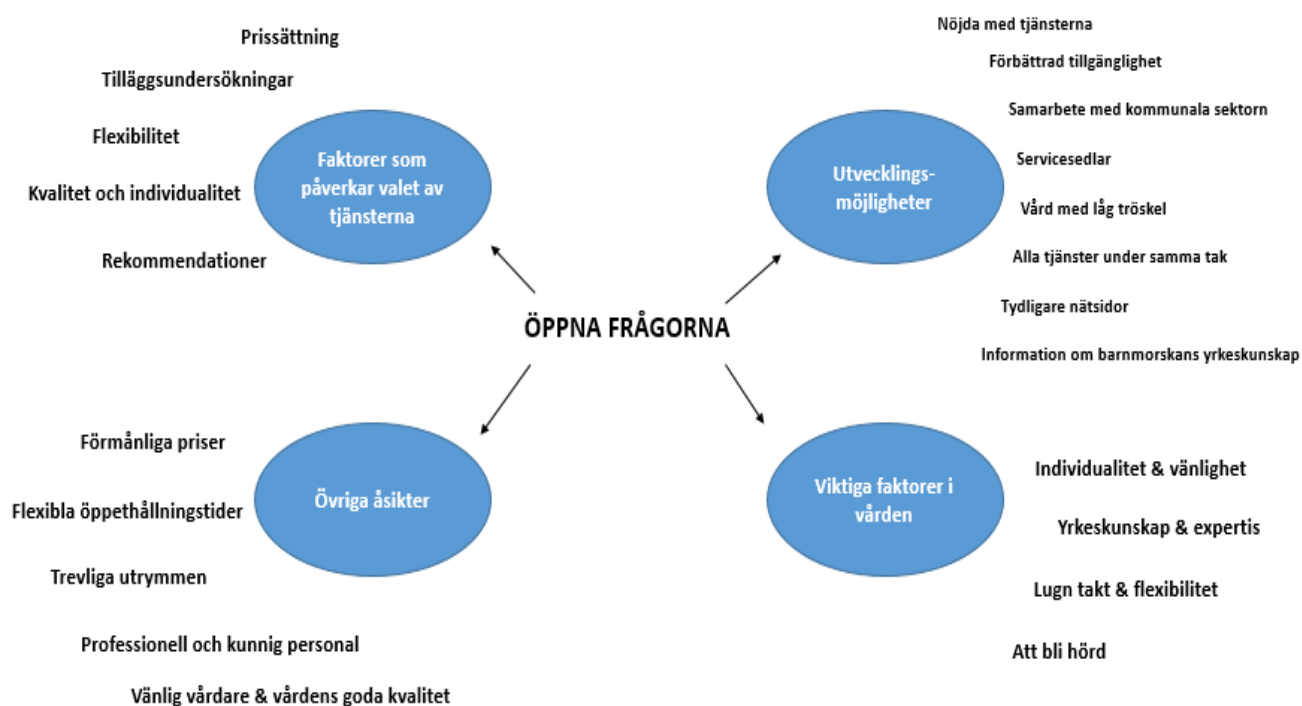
Prissättning

Tilläggsundersökningar

Flexibilitet

Kvalitet och individualitet

Rekommendationer

Faktorer som påverkar valet av tjänsterna

Nöjda med tjänsterna

Förbättrad tillgänglighet

Samarbete med kommunala sektorn

Servicesedlar

Vård med låg tröskel

Alla tjänster under samma tak

Tydligare nätsidor

Information om barnmorskans yrkeskunskap

Utvecklingsmöjligheter

ÖPPNA FRÅGORNA

Förmånliga priser

Flexibla öppethållningstider

Trevliga utrymmen

Professionell och kunnig personal

Vänlig vårdare & vårdens goda kvalitet

Övriga åsikter

Viktiga faktorer i vården

Individualitet & vänlighet

Yrkeskunskap & expertis

Lugn takt & flexibilitet

Att bli hörd